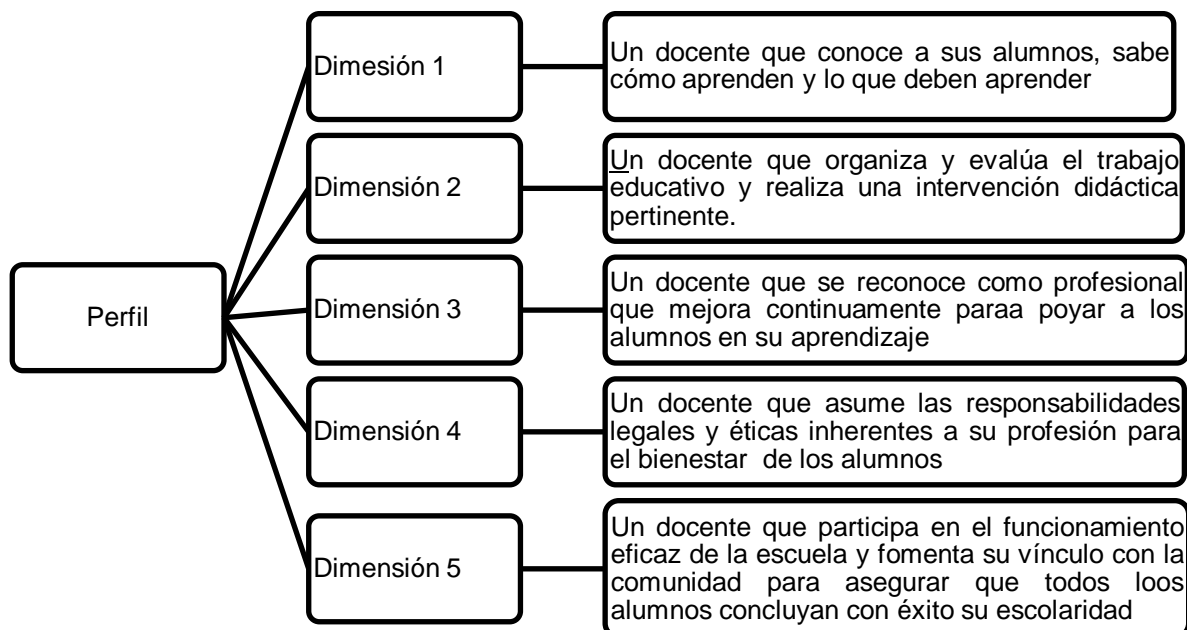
Perfil

Dimesión 1

Un docente que conoce a sus alumnos, sabe cómo aprenden y lo que deben aprender

Dimensión 2

Un docente que organiza y evalúa el trabajo educativo y realiza una intervención didáctica pertinente.

Dimensión 3

Un docente que se reconoce como profesional que mejora continuamente paraa poyar a los alumnos en su aprendizaje

Dimensión 4

Un docente que asume las responsabilidades legales y éticas inherentes a su profesión para el bienestar de los alumnos

Dimensión 5

Un docente que participa en el funcionamiento eficaz de la escuela y fomenta su vínculo con la comunidad para asegurar que todos loos alumnos concluyan con éxito su escolaridad